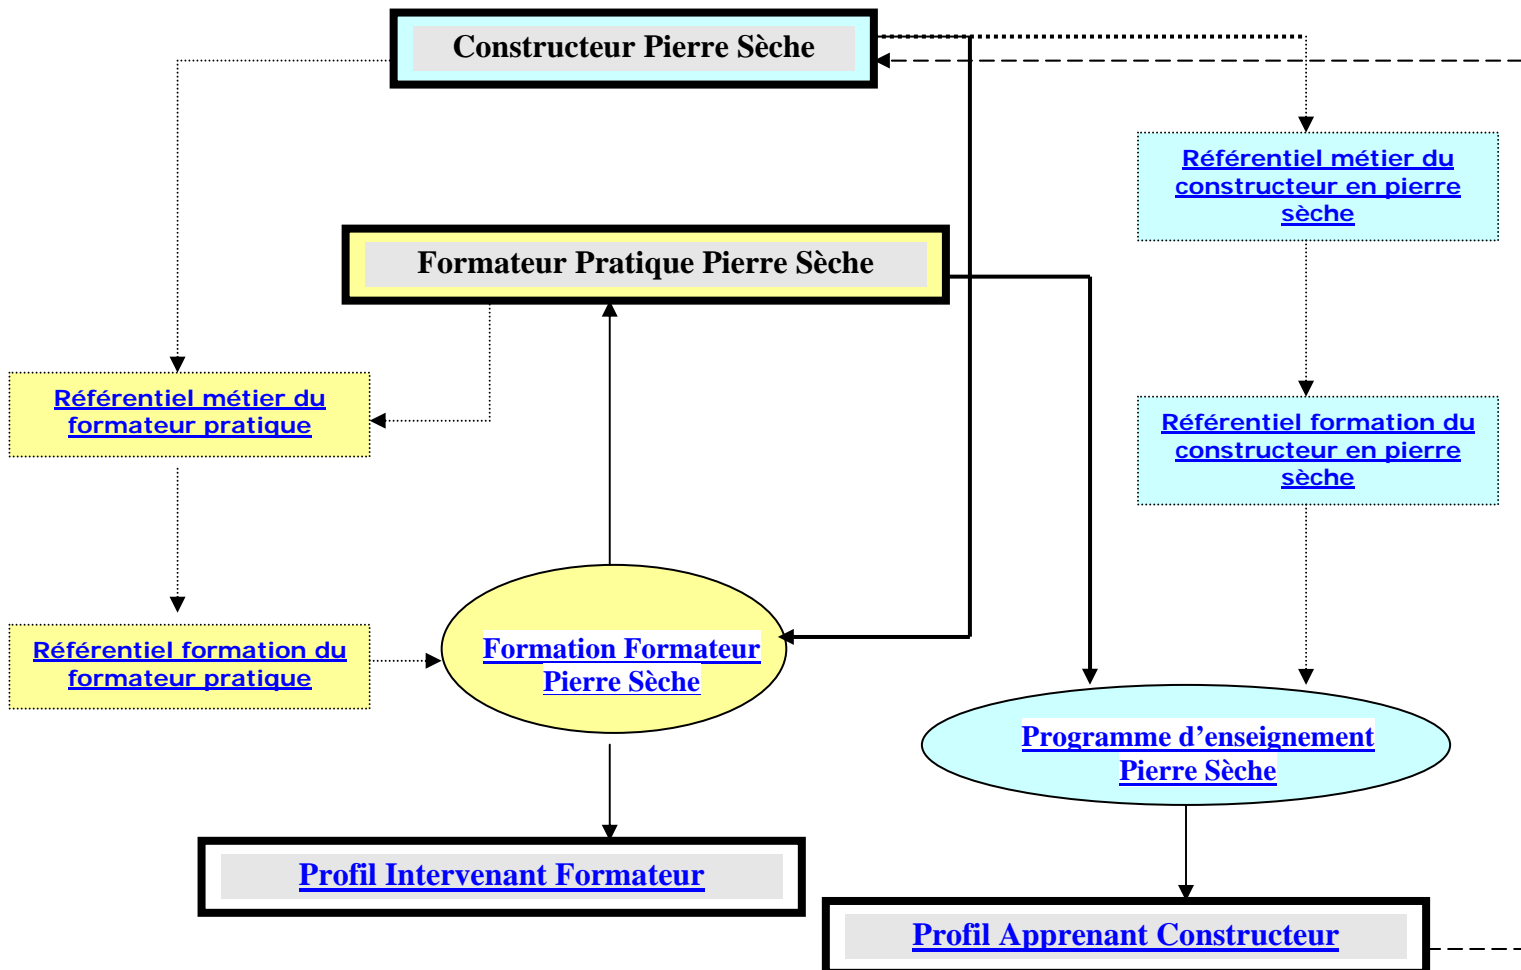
Constructeur Pierre Sèche

Référentiel métier du constructeur en pierre sèche

Formateur Pratique Pierre Sèche

Référentiel métier du formateur pratique

Référentiel formation du constructeur en pierre sèche

Référentiel formation du formateur pratique

Formation Formateur Pierre Sèche

Programme d’enseignement Pierre Sèche

Profil Intervenant Formateur

Profil Apprenant Constructeur